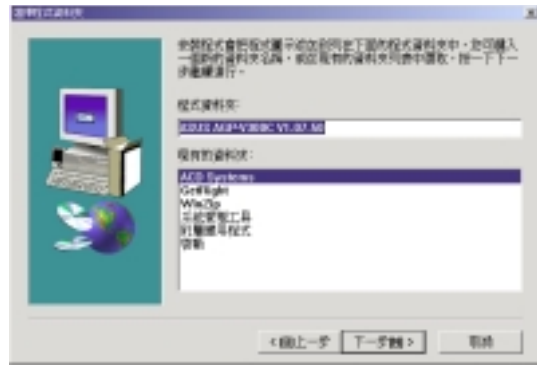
選擇程式資料夾

安裝程式會將程式圖示加在到下面的程式資料夾中。您可鍵入一個新的資料夾名稱，或從現有的資料夾列表中選取。按一下下一步繼續進行。

程式資料夾:

ASUS AGP-V3800 V1.07.50

現有的資料夾:

ACD Systems
GetRight
WinZip
系統管理工具
附屬應用程式
啟動

< 回上一步    下一步(N) >    取消